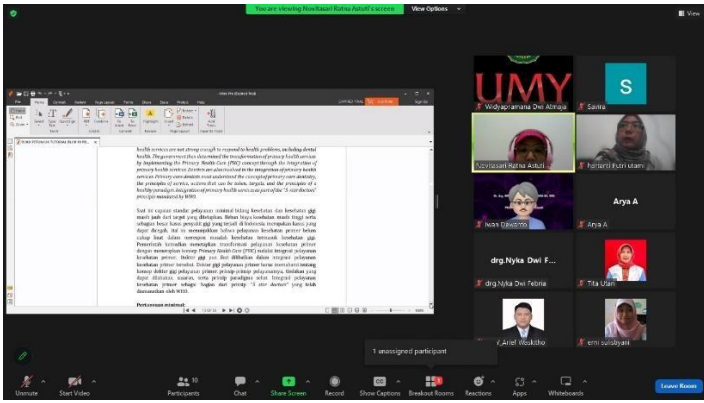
You are viewing Novitasari Ratna Astuti's screen   View Options

View

health services are not strong enough to respond to health problems, including dental health. The government then determined the transformation of primary health services by implementing the Primary Health Care (PHC) concept through the integration of primary health service function. Services are also included in the integration of primary health services. Primary care dentists must understand the concept of primary care dentistry, the principles of service, actions that can be taken, targets, and the principle of a healthy paradigm. Integration of primary health services as part of the "5 star doctors" principle mandated by WHO.

Saat ini capaian standar pelayanan minimal bidang kesehatan dan kesehatan gigi masih jauh dari target yang ditetapkan. Beban biaya kesehatan masih tinggi serta sebagian besar kasus penyakit gigi yang terjadi di Indonesia merupakan kasus yang dapat dicegah. Hal ini menunjukkan bahwa pelayanan kesehatan primer belum cukup kuat dalam merespon masalah kesehatan termasuk kesehatan gigi. Pemerintah kemudian menetapkan transformasi pelayanan kesehatan primer dengan menerapkan konsep Primary Health Care (PHC) melalui integrasi pelayanan kesehatan primer. Dokter gigi pun ikut dilibatkan dalam integrasi pelayanan kesehatan primer tersebut. Dokter gigi pelayanan primer harus memahami tentang konsep dokter gigi pelayanan primer, prinsip-prinsip pelayanannya, tindakan yang dapat dilakukan, sasaran, serta prinsip paradigma sehat. Integrasi pelayanan kesehatan primer sebagai bagian dari prinsip "5 star doctors" yang telah diamanatkan oleh WHO.

Pertanyaan minimal:

UMY
Widyapramana Dwi Atmaja
S
Savira
Novitasari Ratna Astuti
herlianti Putri utami
Iwan Dewanto
Arya A
Arya A
drg.Nyka Dwi F...
drg.Nyka Dwi Febria
Tita Utari
Arief Waskitho
erni sulistiyani

1 unassigned participant

Unmute   Start Video   Participants 10   Chat   Share Screen   Record   Show Captions   Breakout Rooms   Reactions   Apps   Whiteboards   Leave Room